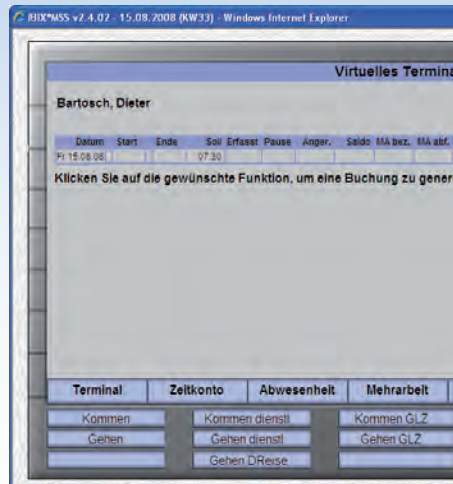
IBIX*MSS v2.4.02 - 15.08.2008 (KW33) - Windows Internet Explorer

Virtuelles Termina

Bartosch, Dieter

| Datum | Start | Ende | Soll | Erfasst | Pause | Anger. | Saldo | MA bez. | MA abf. |
|---|---|---|---|---|---|---|---|---|---|
| Fr 15.08.08 | | | 07:30 | | | | | | |

Klicken Sie auf die gewünschte Funktion, um eine Buchung zu gener

Terminal | Zeitkonto | Abwesenheit | Mehrarbeit

Kommen | Kommen dienstl | Kommen GLZ
Gehen | Gehen dienstl | Gehen GLZ
Gehen DReise